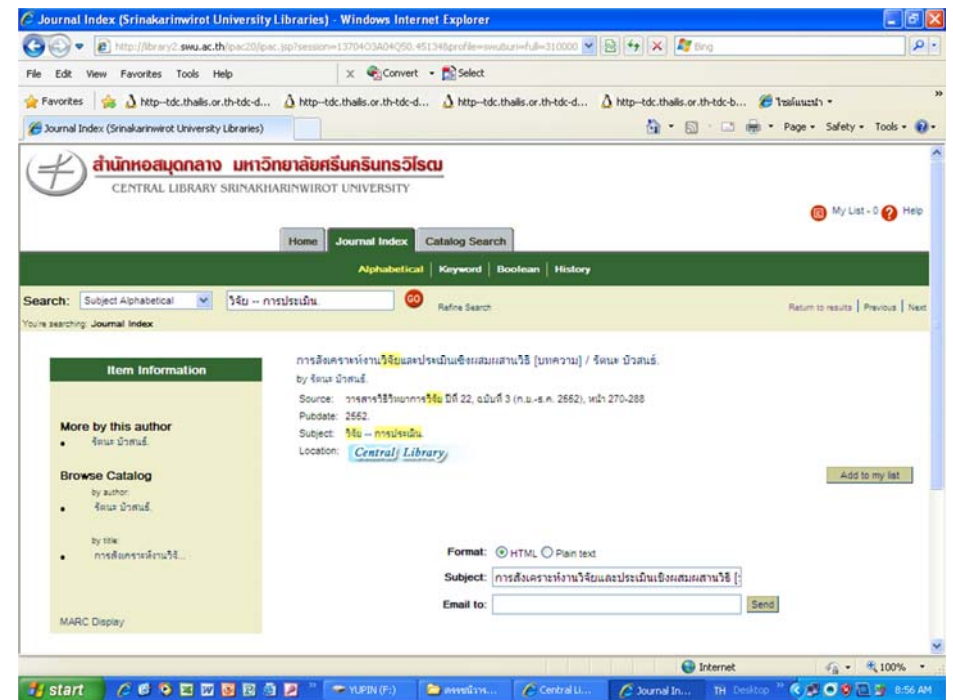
Journal Index (Srinakarinwirot University Libraries) - Windows Internet Explorer

http://library2.swu.ac.th/ipac20/ipac.jsp?session=13704O3A04Q50.45134&profile=swu&uri=full=310000

Bing

File Edit View Favorites Tools Help

Convert Select

Favorites http--tdc.thailis.or.th-tdc-d... http--tdc.thailis.or.th-tdc-d... http--tdc.thailis.or.th-tdc-d... http--tdc.thailis.or.th-tdc-b... ไซต์แนะนำ

Journal Index (Srinakarinwirot University Libraries)

Page Safety Tools

สำนักหอสมุดกลาง มหาวิทยาลัยศรีนครินทรวิโรฒ
CENTRAL LIBRARY SRINAKHARINWIROT UNIVERSITY

My List - 0 Help

Home | Journal Index | Catalog Search

Alphabetical | Keyword | Boolean | History

Search: Subject Alphabetical | วิจัย -- การประเมิน | GO | Refine Search

Return to results | Previous | Next

You're searching: Journal Index

Item Information

More by this author
• รัตนะ บัวสนธ์.

Browse Catalog
by author:
• รัตนะ บัวสนธ์.

by title:
• การสังเคราะห์งานวิจั...

MARC Display

การสังเคราะห์งานวิจัยและประเมินเชิงผสมผสานวิธี [บทความ] / รัตนะ บัวสนธ์.
by รัตนะ บัวสนธ์.

Source: วารสารวิธีวิทยาการวิจัย ปีที่ 22, ฉบับที่ 3 (ก.ย.-ธ.ค. 2552), หน้า 270-288
Pubdate: 2552.
Subject: วิจัย -- การประเมิน.
Location: Central Library

Add to my list

Format: HTML Plain text
Subject: การสังเคราะห์งานวิจัยและประเมินเชิงผสมผสานวิธี [
Email to: Send

Internet 100%

start YUPIN (F:) Central Li... Journal In... TH Desktop 8:56 AM